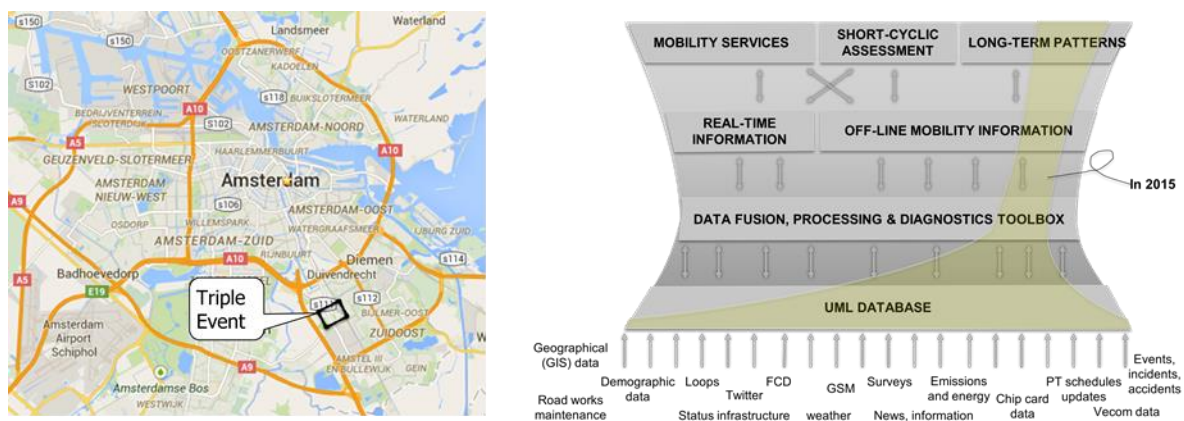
S150 Landsmeer Waterland
S150 OOSTZANERWERF KADOELEN
S102 WESTPOORT A10 S118 BUIKSLOTERMEER
BEDRIJVENTERREIN SLOTERDIJK S102 AMSTERDAM-NOORD WATERLAND
A5 HAARLEMMERBUURT A10
GEUZENVELD-SLOTERMEER
AMSTERDAM NIEUW-WEST Amsterdam
A9 S106 AMSTERDAM-OOST
OSDORP WILLEMSPARK WATERGRAAFSMEER IJBURG ZUID
AMSTERDAM-ZUID
A10 Diemen
Badhoevedorp Duivendrecht S114
A5 E19 Triple Event S113 S112
Amsterdam Airport Schiphol ZUIDOOST BIJLMER-OOST
A9 AMSTEL III EN BULLEWIJK GEIN
Amsterdamse Bos
WESTWIJK

MOBILITY SERVICES
SHORT-CYCLIC ASSESSMENT
LONG-TERM PATTERNS
REAL-TIME INFORMATION
OFF-LINE MOBILITY INFORMATION
In 2015
DATA FUSION, PROCESSING & DIAGNOSTICS TOOLBOX
UML DATABASE
Geographical (GIS) data
Road works maintenance
Demographic data
Loops
Twitter
FCD
Status infrastructure
GSM
weather
Surveys
News, information
Emissions and energy
Chip card data
PT schedules updates
Events, incidents, accidents
Vecom data